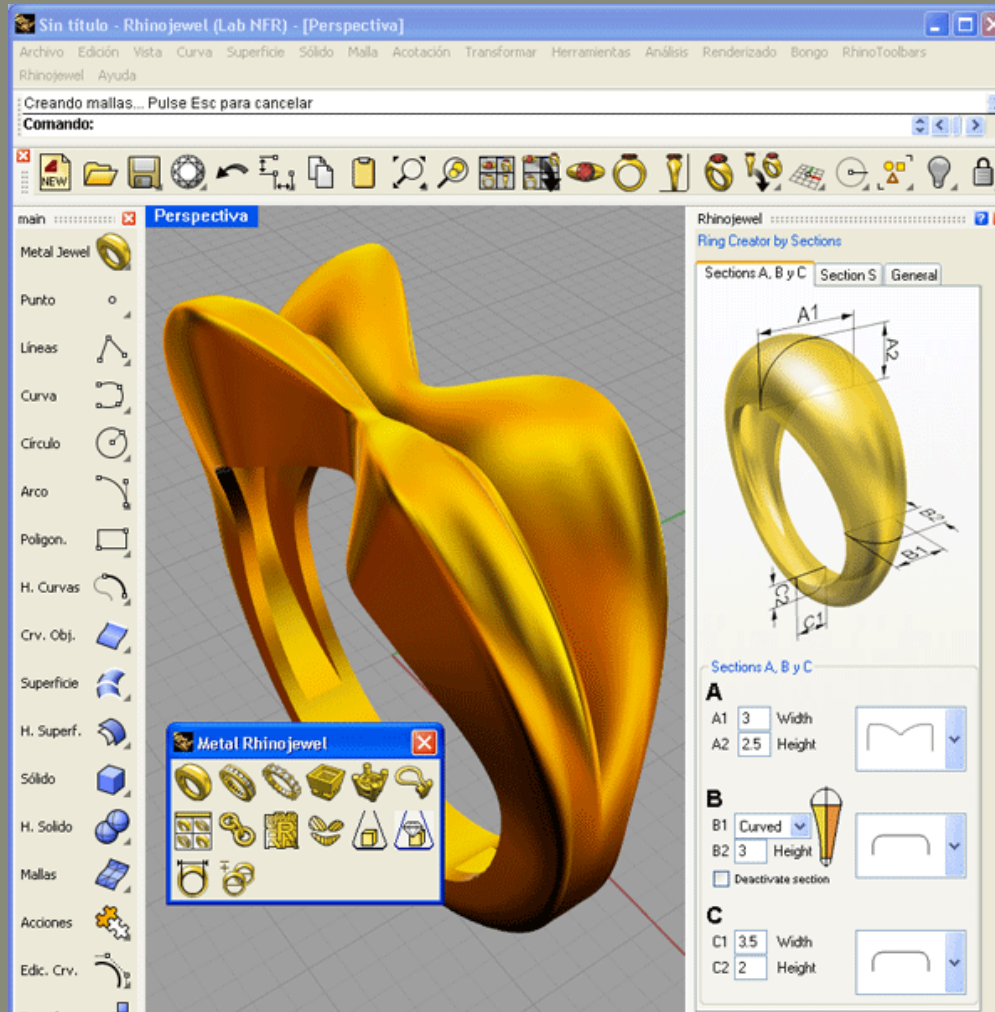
Sin título - Rhinojewel (Lab NFR) - [Perspectiva]

Archivo Edición Vista Curva Superficie Sólido Malla Acotación Transformar Herramientas Análisis Renderizado Bongo RhinoToolbars Rhinojewel Ayuda

Creando mallas... Pulse Esc para cancelar
Comando:

NEW

main

Metal Jewel
Punto
Líneas
Curva
Círculo
Arco
Polígon.
H. Curvas
Crv. Obj.
Superficie
H. Superf.
Sólido
H. Solido
Mallas
Acciones
Edic. Crv.

Perspectiva

Metal Rhinojewel

Rhinojewel
Ring Creator by Sections
Sections A, B y C | Section S | General

A1
A2
B2
B1
C2
C1

Sections A, B y C
A
A1 3 Width
A2 2.5 Height
B
B1 Curved
B2 3 Height
Deactivate section
C
C1 3.5 Width
C2 2 Height